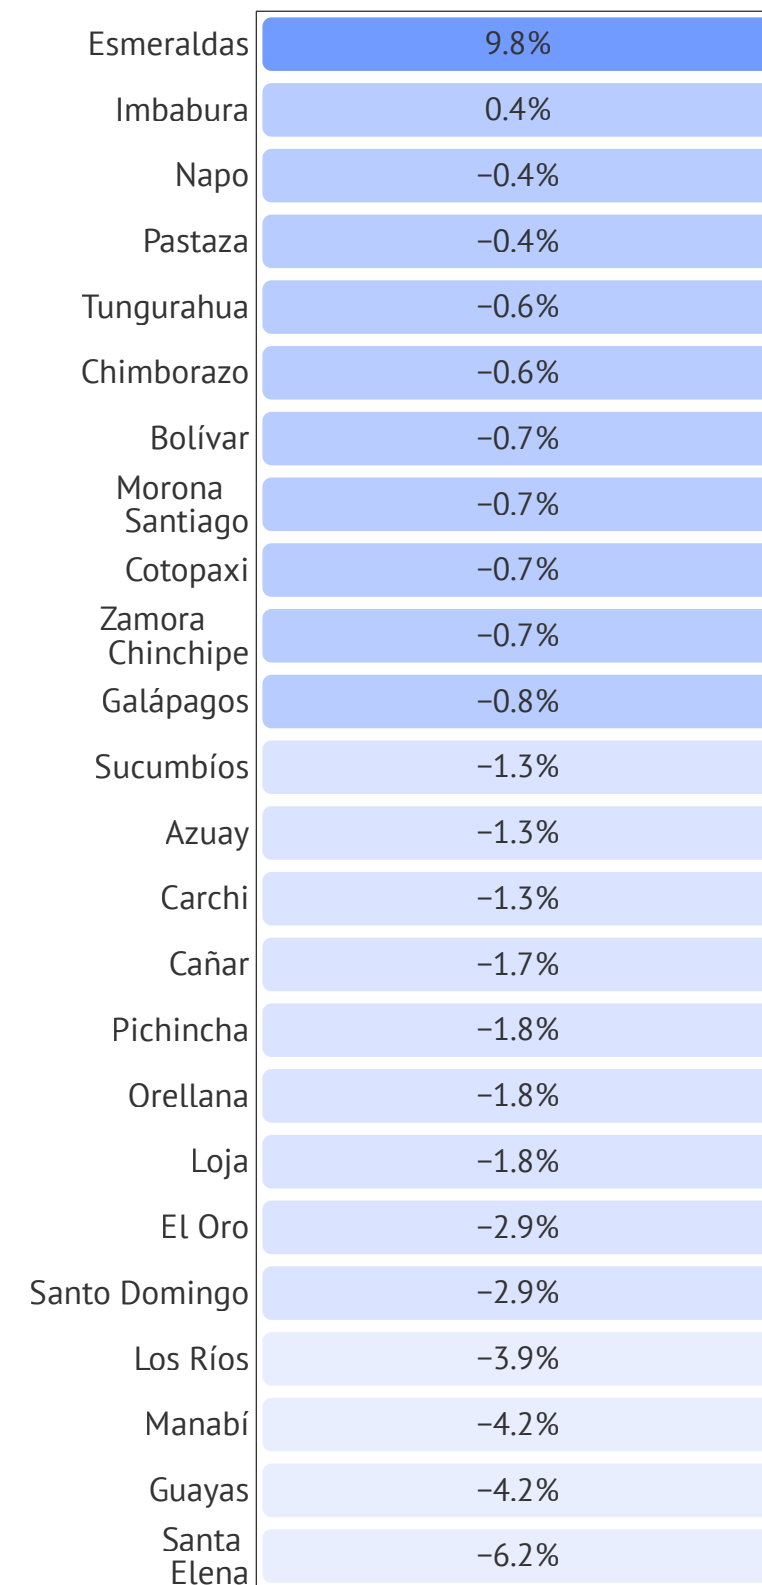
| | |
|---|---|
| Esmeraldas | 9.8% |
| Imbabura | 0.4% |
| Napo | −0.4% |
| Pastaza | −0.4% |
| Tungurahua | −0.6% |
| Chimborazo | −0.6% |
| Bolívar | −0.7% |
| Morona Santiago | −0.7% |
| Cotopaxi | −0.7% |
| Zamora Chinchipe | −0.7% |
| Galápagos | −0.8% |
| Sucumbíos | −1.3% |
| Azuay | −1.3% |
| Carchi | −1.3% |
| Cañar | −1.7% |
| Pichincha | −1.8% |
| Orellana | −1.8% |
| Loja | −1.8% |
| El Oro | −2.9% |
| Santo Domingo | −2.9% |
| Los Ríos | −3.9% |
| Manabí | −4.2% |
| Guayas | −4.2% |
| Santa Elena | −6.2% |